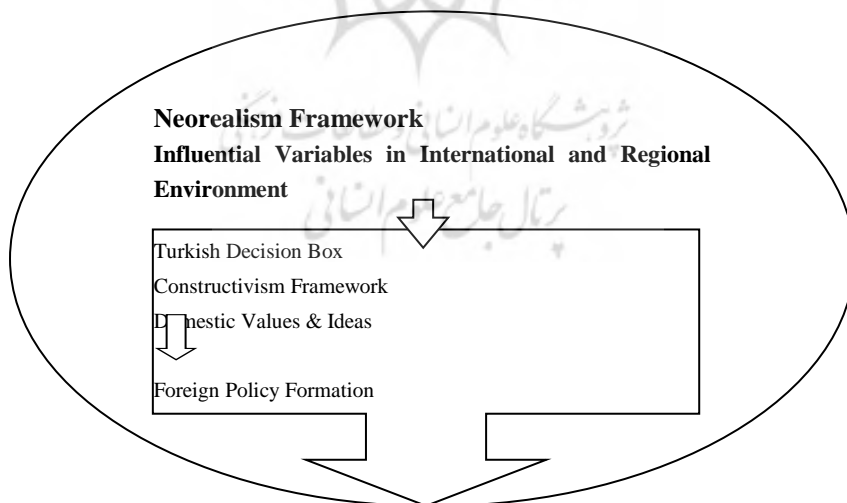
Neorealism Framework

Influential Variables in International and Regional Environment

Turkish Decision Box

Constructivism Framework

D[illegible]mestic Values & Ideas

Foreign Policy Formation

پژوهشگاه علوم انسانی و مطالعات فرهنگی
پرتال جامع علوم انسانی